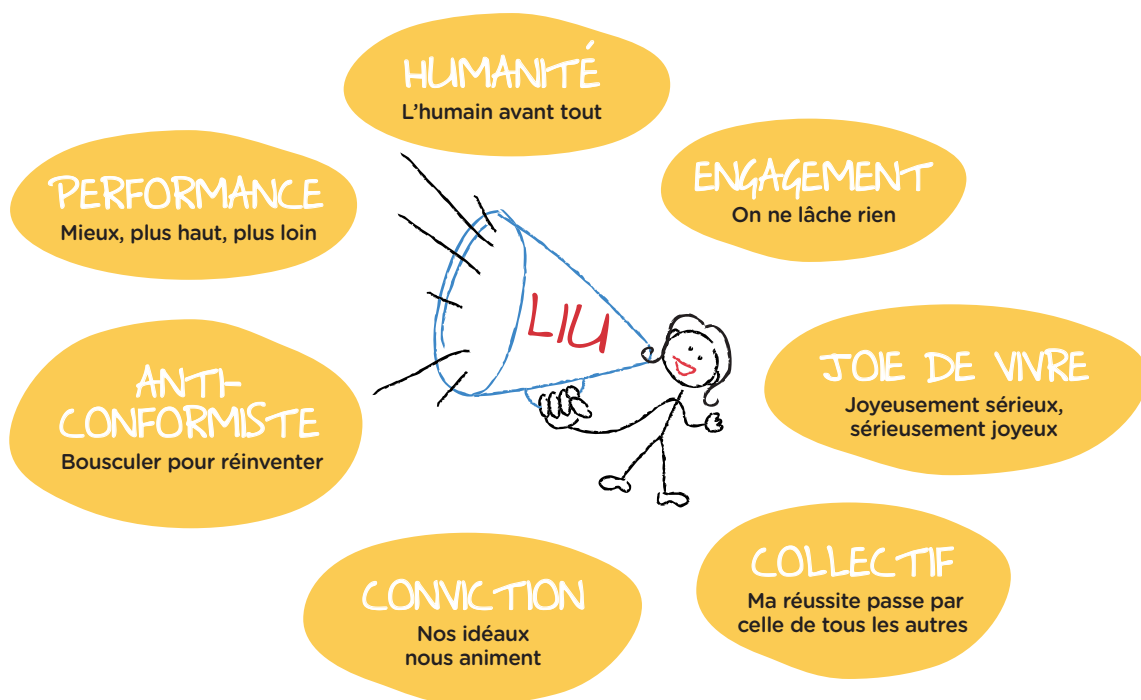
HUMANITÉ
L'humain avant tout

PERFORMANCE
Mieux, plus haut, plus loin

ENGAGEMENT
On ne lâche rien

LIU

ANTI-CONFORMISTE
Bousculer pour réinventer

JOIE DE VIVRE
Joyeusement sérieux, sérieusement joyeux

CONVICTION
Nos idéaux nous animent

COLLECTIF
Ma réussite passe par celle de tous les autres